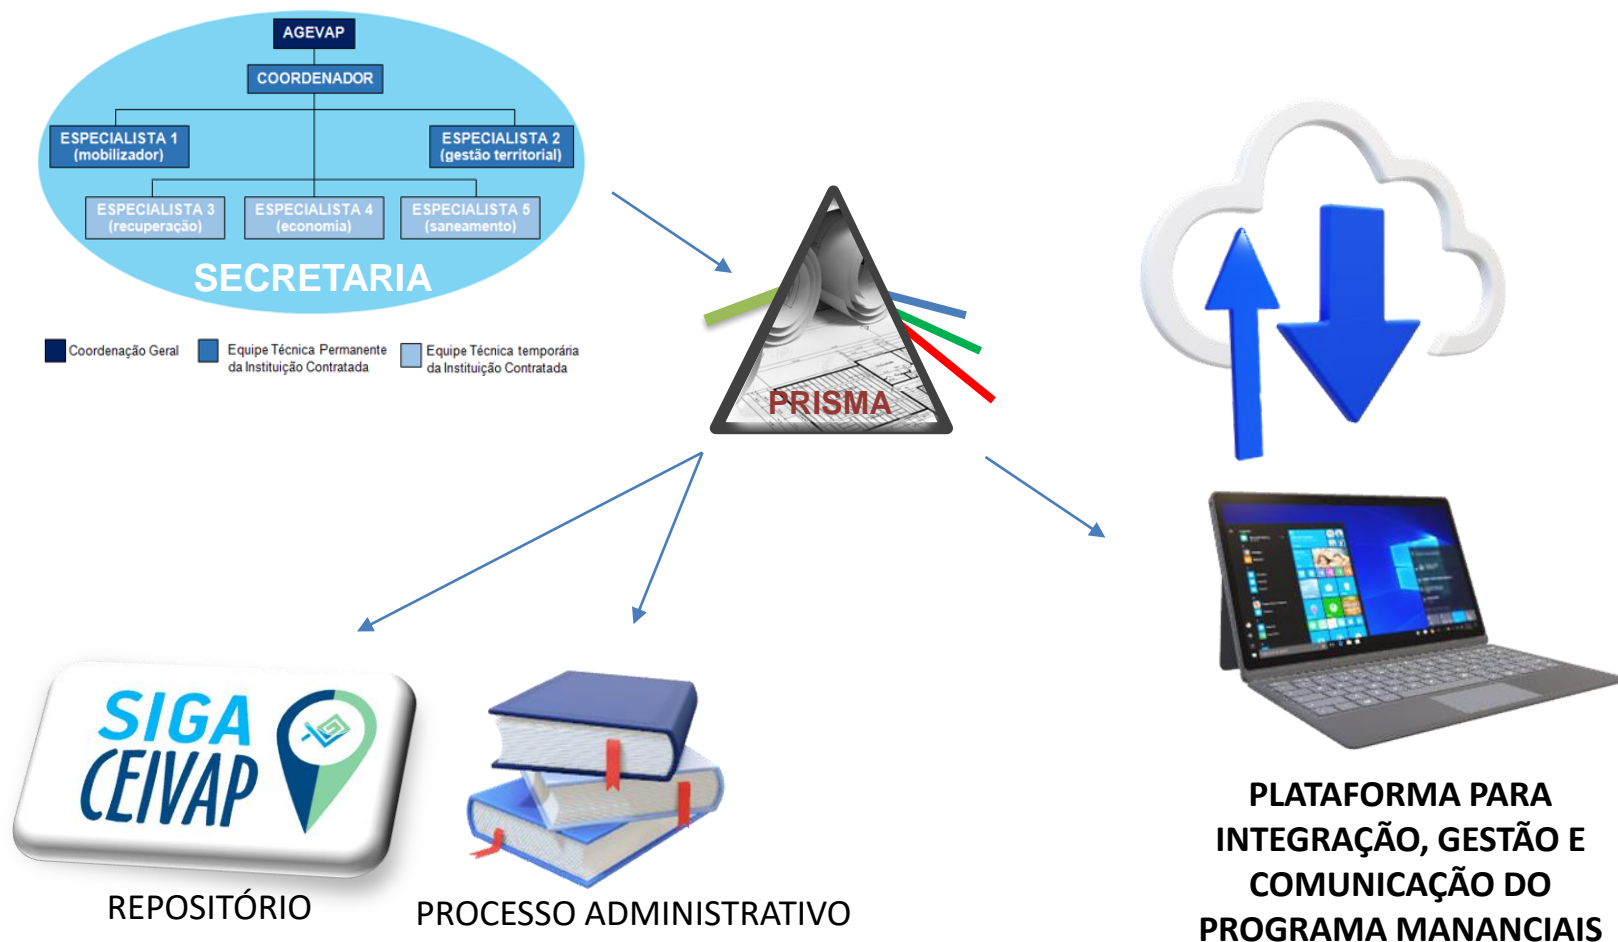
AGEVAP

COORDENADOR

ESPECIALISTA 1 (mobilizador)

ESPECIALISTA 2 (gestão territorial)

ESPECIALISTA 3 (recuperação)

ESPECIALISTA 4 (economia)

ESPECIALISTA 5 (saneamento)

SECRETARIA

Coordenação Geral

Equipe Técnica Permanente da Instituição Contratada

Equipe Técnica temporária da Instituição Contratada

PRISMA

SIGA CEIVAP

REPOSITÓRIO

PROCESSO ADMINISTRATIVO

PLATAFORMA PARA INTEGRAÇÃO, GESTÃO E COMUNICAÇÃO DO PROGRAMA MANANCIAIS